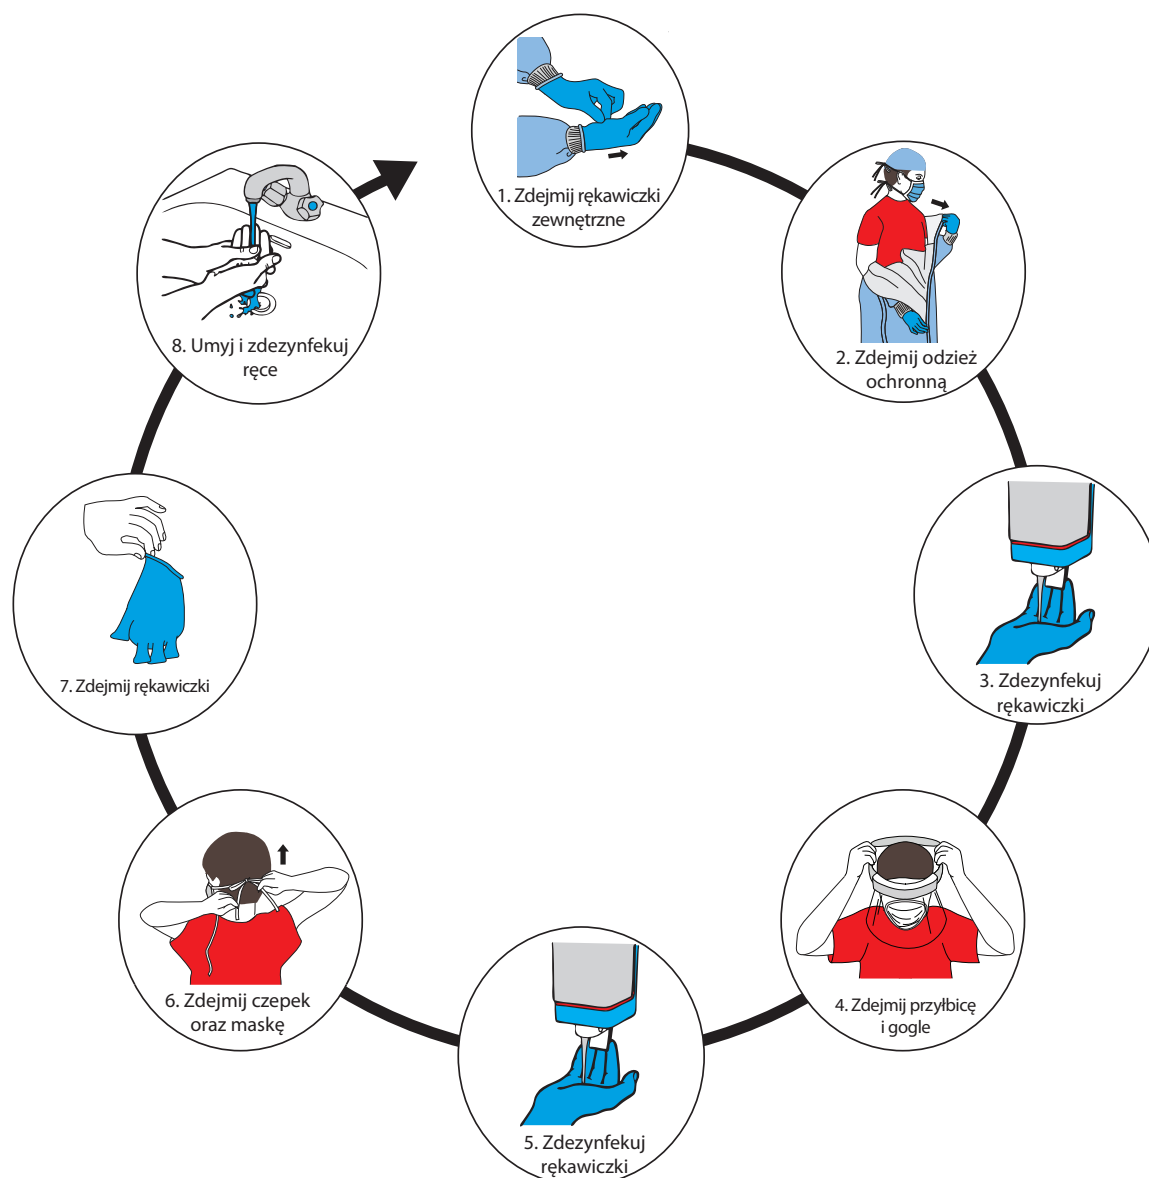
1. Zdejmij rękawiczki zewnętrzne

2. Zdejmij odzież ochronną

3. Zdezynfekuj rękawiczki

4. Zdejmij przyłbicę i gogle

5. Zdezynfekuj rękawiczki

6. Zdejmij czepek oraz maskę

7. Zdejmij rękawiczki

8. Umyj i zdezynfekuj ręce